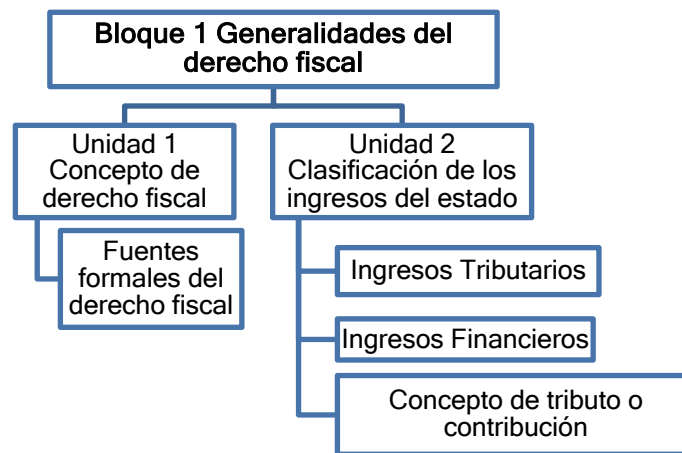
Bloque 1 Generalidades del derecho fiscal

Unidad 1 Concepto de derecho fiscal

Fuentes formales del derecho fiscal

Unidad 2 Clasificación de los ingresos del estado

Ingresos Tributarios

Ingresos Financieros

Concepto de tributo o contribución